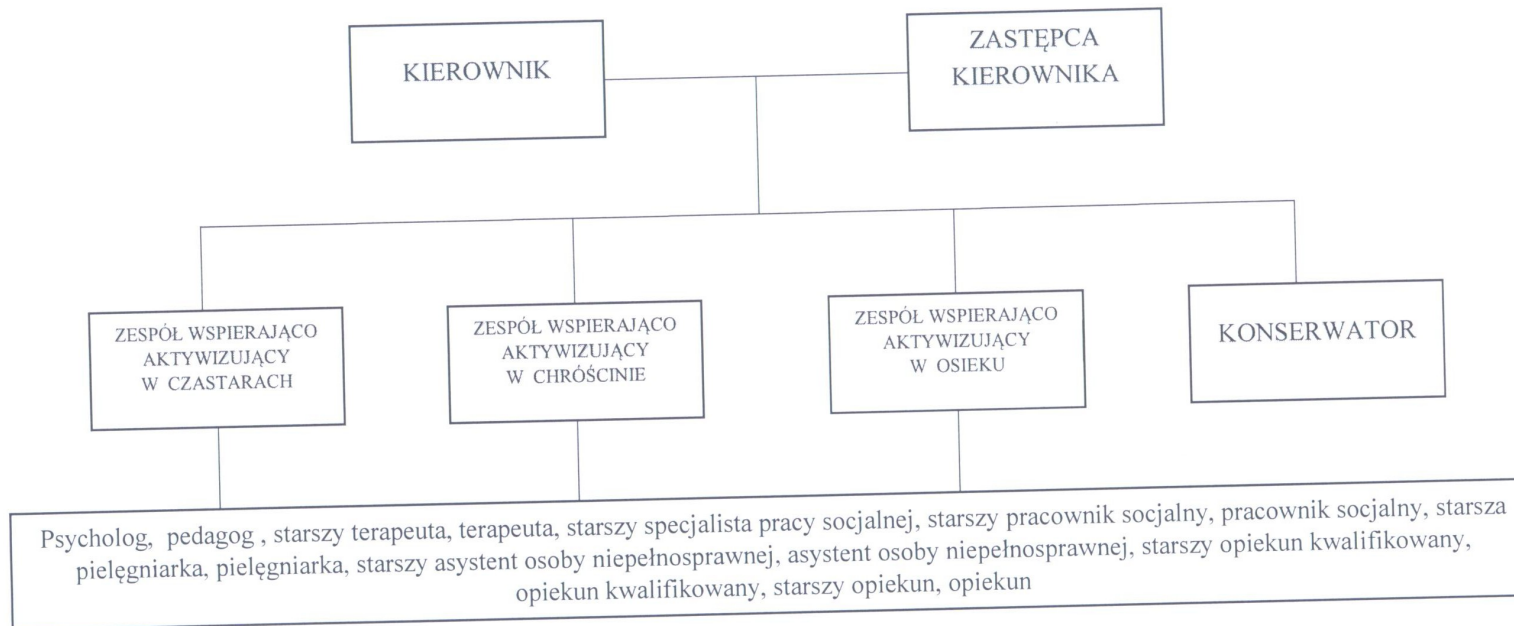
KIEROWNIK

ZASTĘPCA KIEROWNIKA

ZESPÓŁ WSPIERAJĄCO AKTYWIZUJĄCY W CZASTARACH

ZESPÓŁ WSPIERAJĄCO AKTYWIZUJĄCY W CHRÓŚCINIE

ZESPÓŁ WSPIERAJĄCO AKTYWIZUJĄCY W OSIEKU

KONSERWATOR

Psycholog, pedagog , starszy terapeuta, terapeuta, starszy specjalista pracy socjalnej, starszy pracownik socjalny, pracownik socjalny, starsza pielęgniarka, pielęgniarka, starszy asystent osoby niepełnosprawnej, asystent osoby niepełnosprawnej, starszy opiekun kwalifikowany, opiekun kwalifikowany, starszy opiekun, opiekun